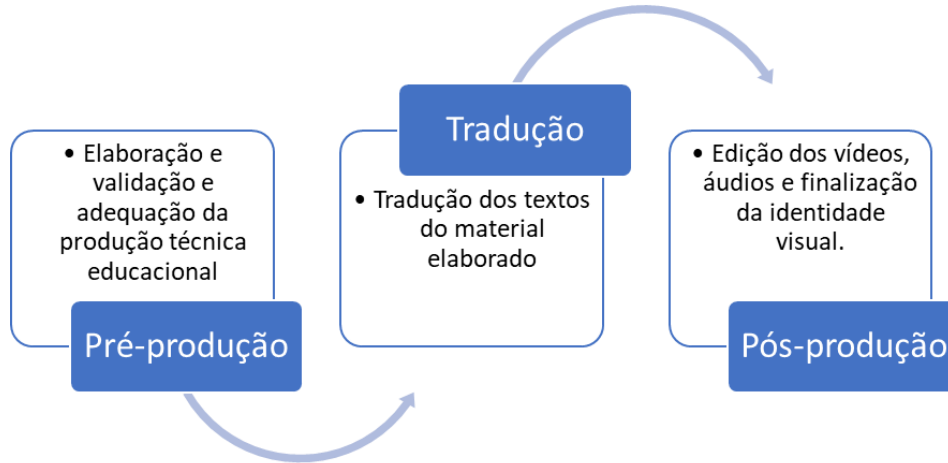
• Elaboração e validação e adequação da produção técnica educacional

Pré-produção

Tradução

• Tradução dos textos do material elaborado

• Edição dos vídeos, áudios e finalização da identidade visual.

Pós-produção